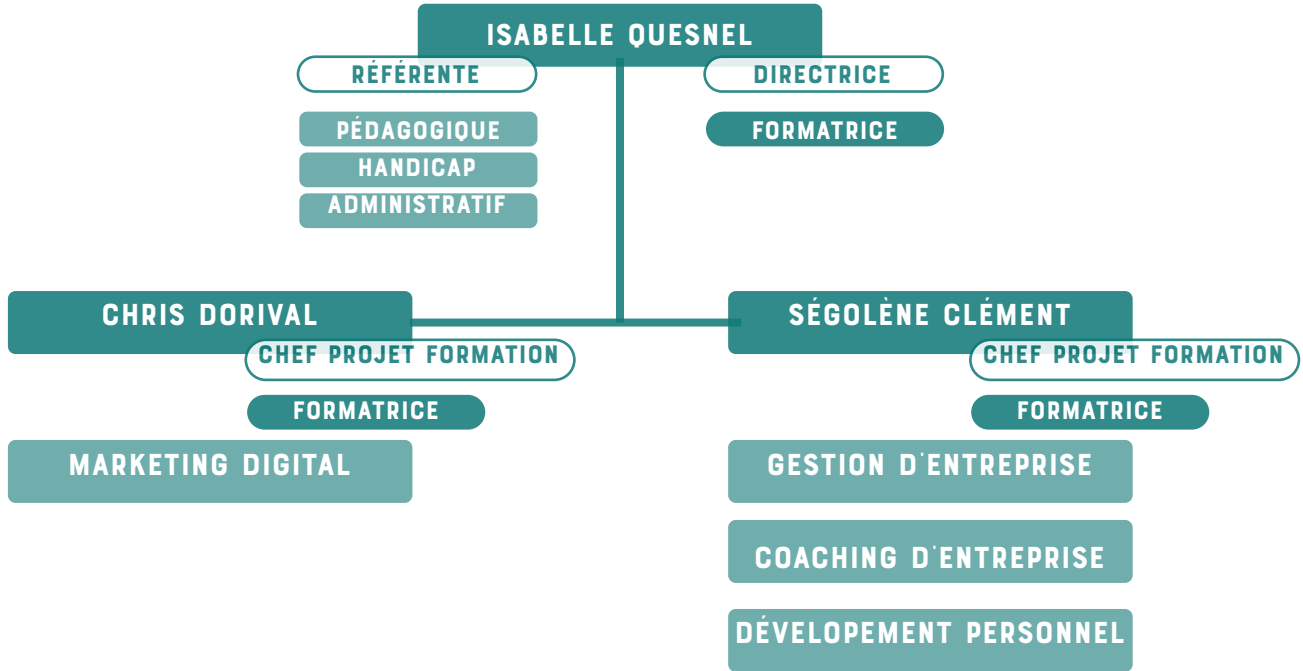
ISABELLE QUESNEL

RÉFÉRENTE

DIRECTRICE

PÉDAGOGIQUE

HANDICAP

ADMINISTRATIF

FORMATRICE

CHRIS DORIVAL

CHEF PROJET FORMATION

FORMATRICE

MARKETING DIGITAL

SÉGOLÈNE CLÉMENT

CHEF PROJET FORMATION

FORMATRICE

GESTION D'ENTREPRISE

COACHING D'ENTREPRISE

DÉVELOPEMENT PERSONNEL